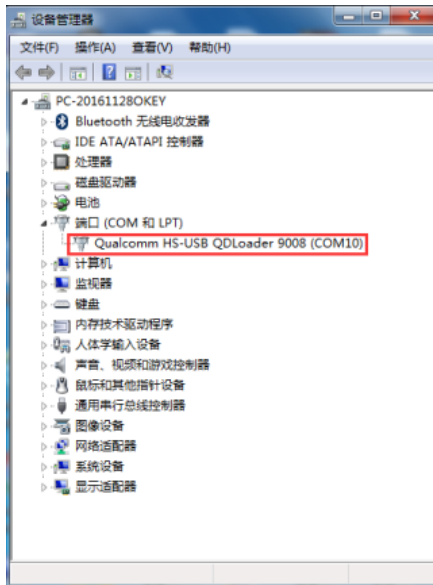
设备管理器

文件(F) 操作(A) 查看(V) 帮助(H)

PC-20161128OKEY
Bluetooth 无线电收发器
IDE ATA/ATAPI 控制器
处理器
磁盘驱动器
电池
端口 (COM 和 LPT)
Qualcomm HS-USB QDLoader 9008 (COM10)
计算机
监视器
键盘
内存技术驱动程序
人体学输入设备
声音、视频和游戏控制器
鼠标和其他指针设备
通用串行总线控制器
图像设备
网络适配器
系统设备
显示适配器